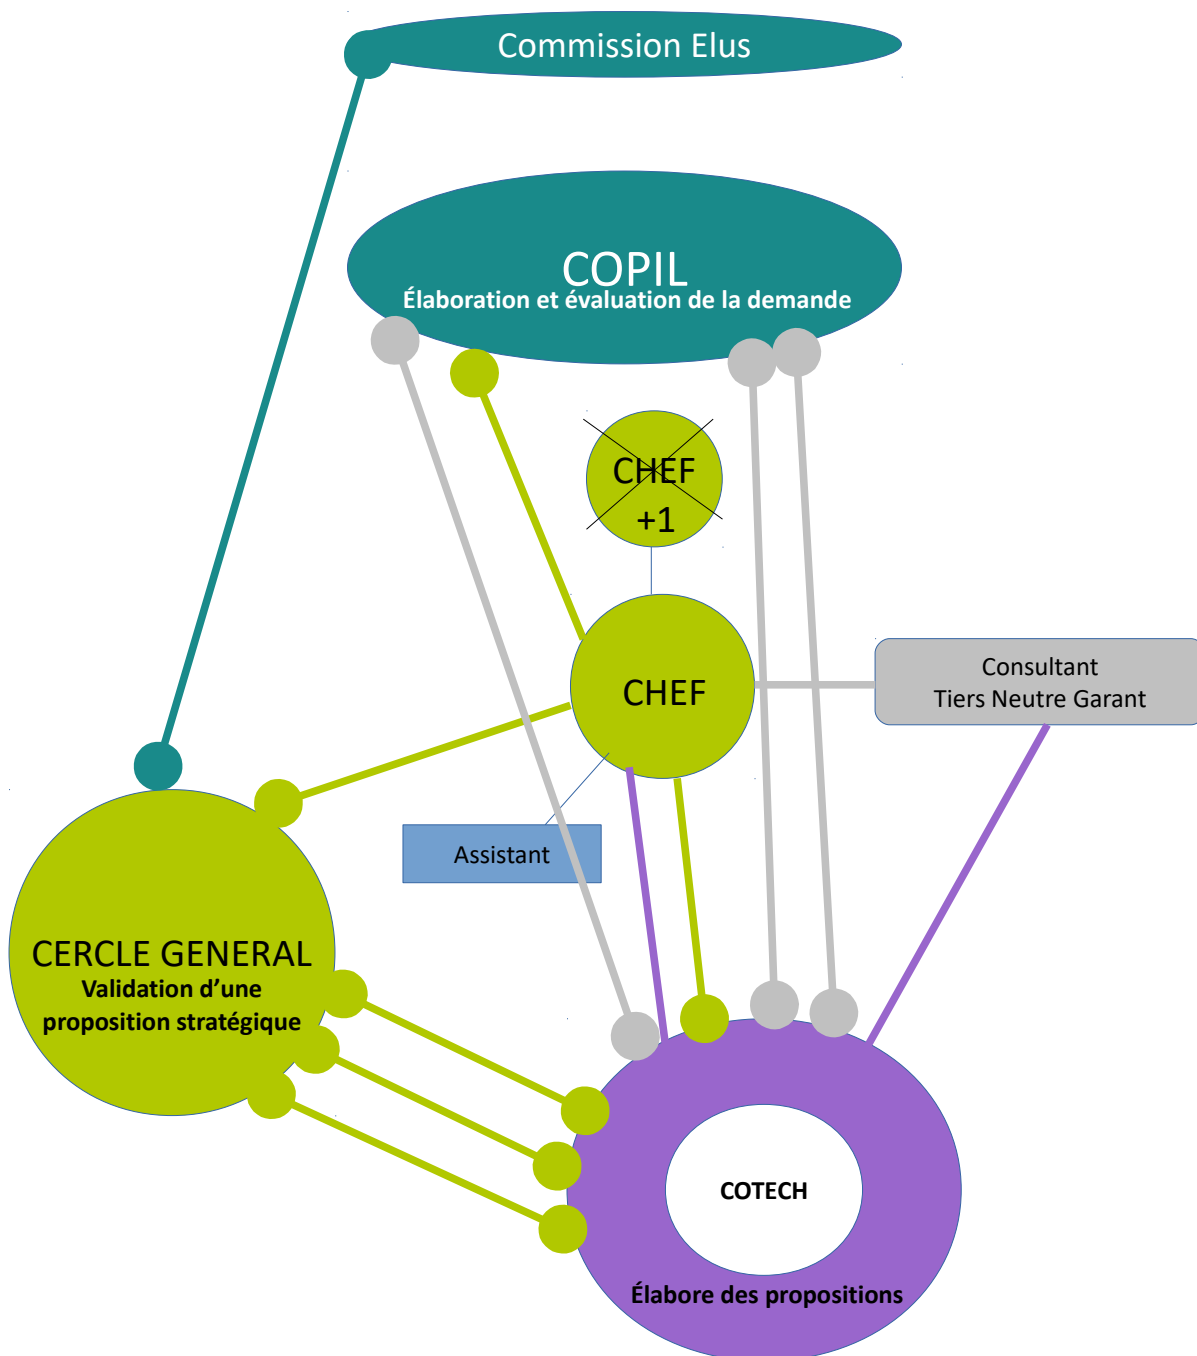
Commission Elus

COPIL
Élaboration et évaluation de la demande

CHEF
+1

CHEF

Consultant
Tiers Neutre Garant

Assistant

CERCLE GENERAL
Validation d’une proposition stratégique

COTECH

Élabore des propositions